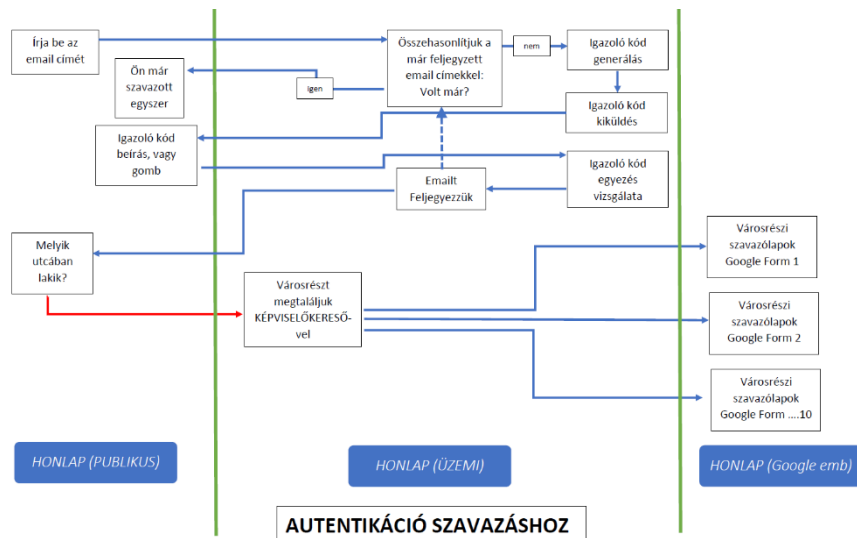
Írja be az email címét

Összehasonlítjuk a már feljegyzett email címekkel: Volt már?

nem

Igazoló kód generálás

Ön már szavazott egyszer

igen

Igazoló kód kiküldés

Igazoló kód beírás, vagy gomb

Igazoló kód egyezés vizsgálata

Emailt Feljegyezzük

Melyik utcában lakik?

Városrészt megtaláljuk KÉPVISELŐKERESŐ-vel

Városrészi szavazólapok Google Form 1

Városrészi szavazólapok Google Form 2

Városrészi szavazólapok Google Form ....10

HONLAP (PUBLIKUS)

HONLAP (ÜZEMI)

HONLAP (Google emb)

AUTENTIKÁCIÓ SZAVAZÁSHOZ